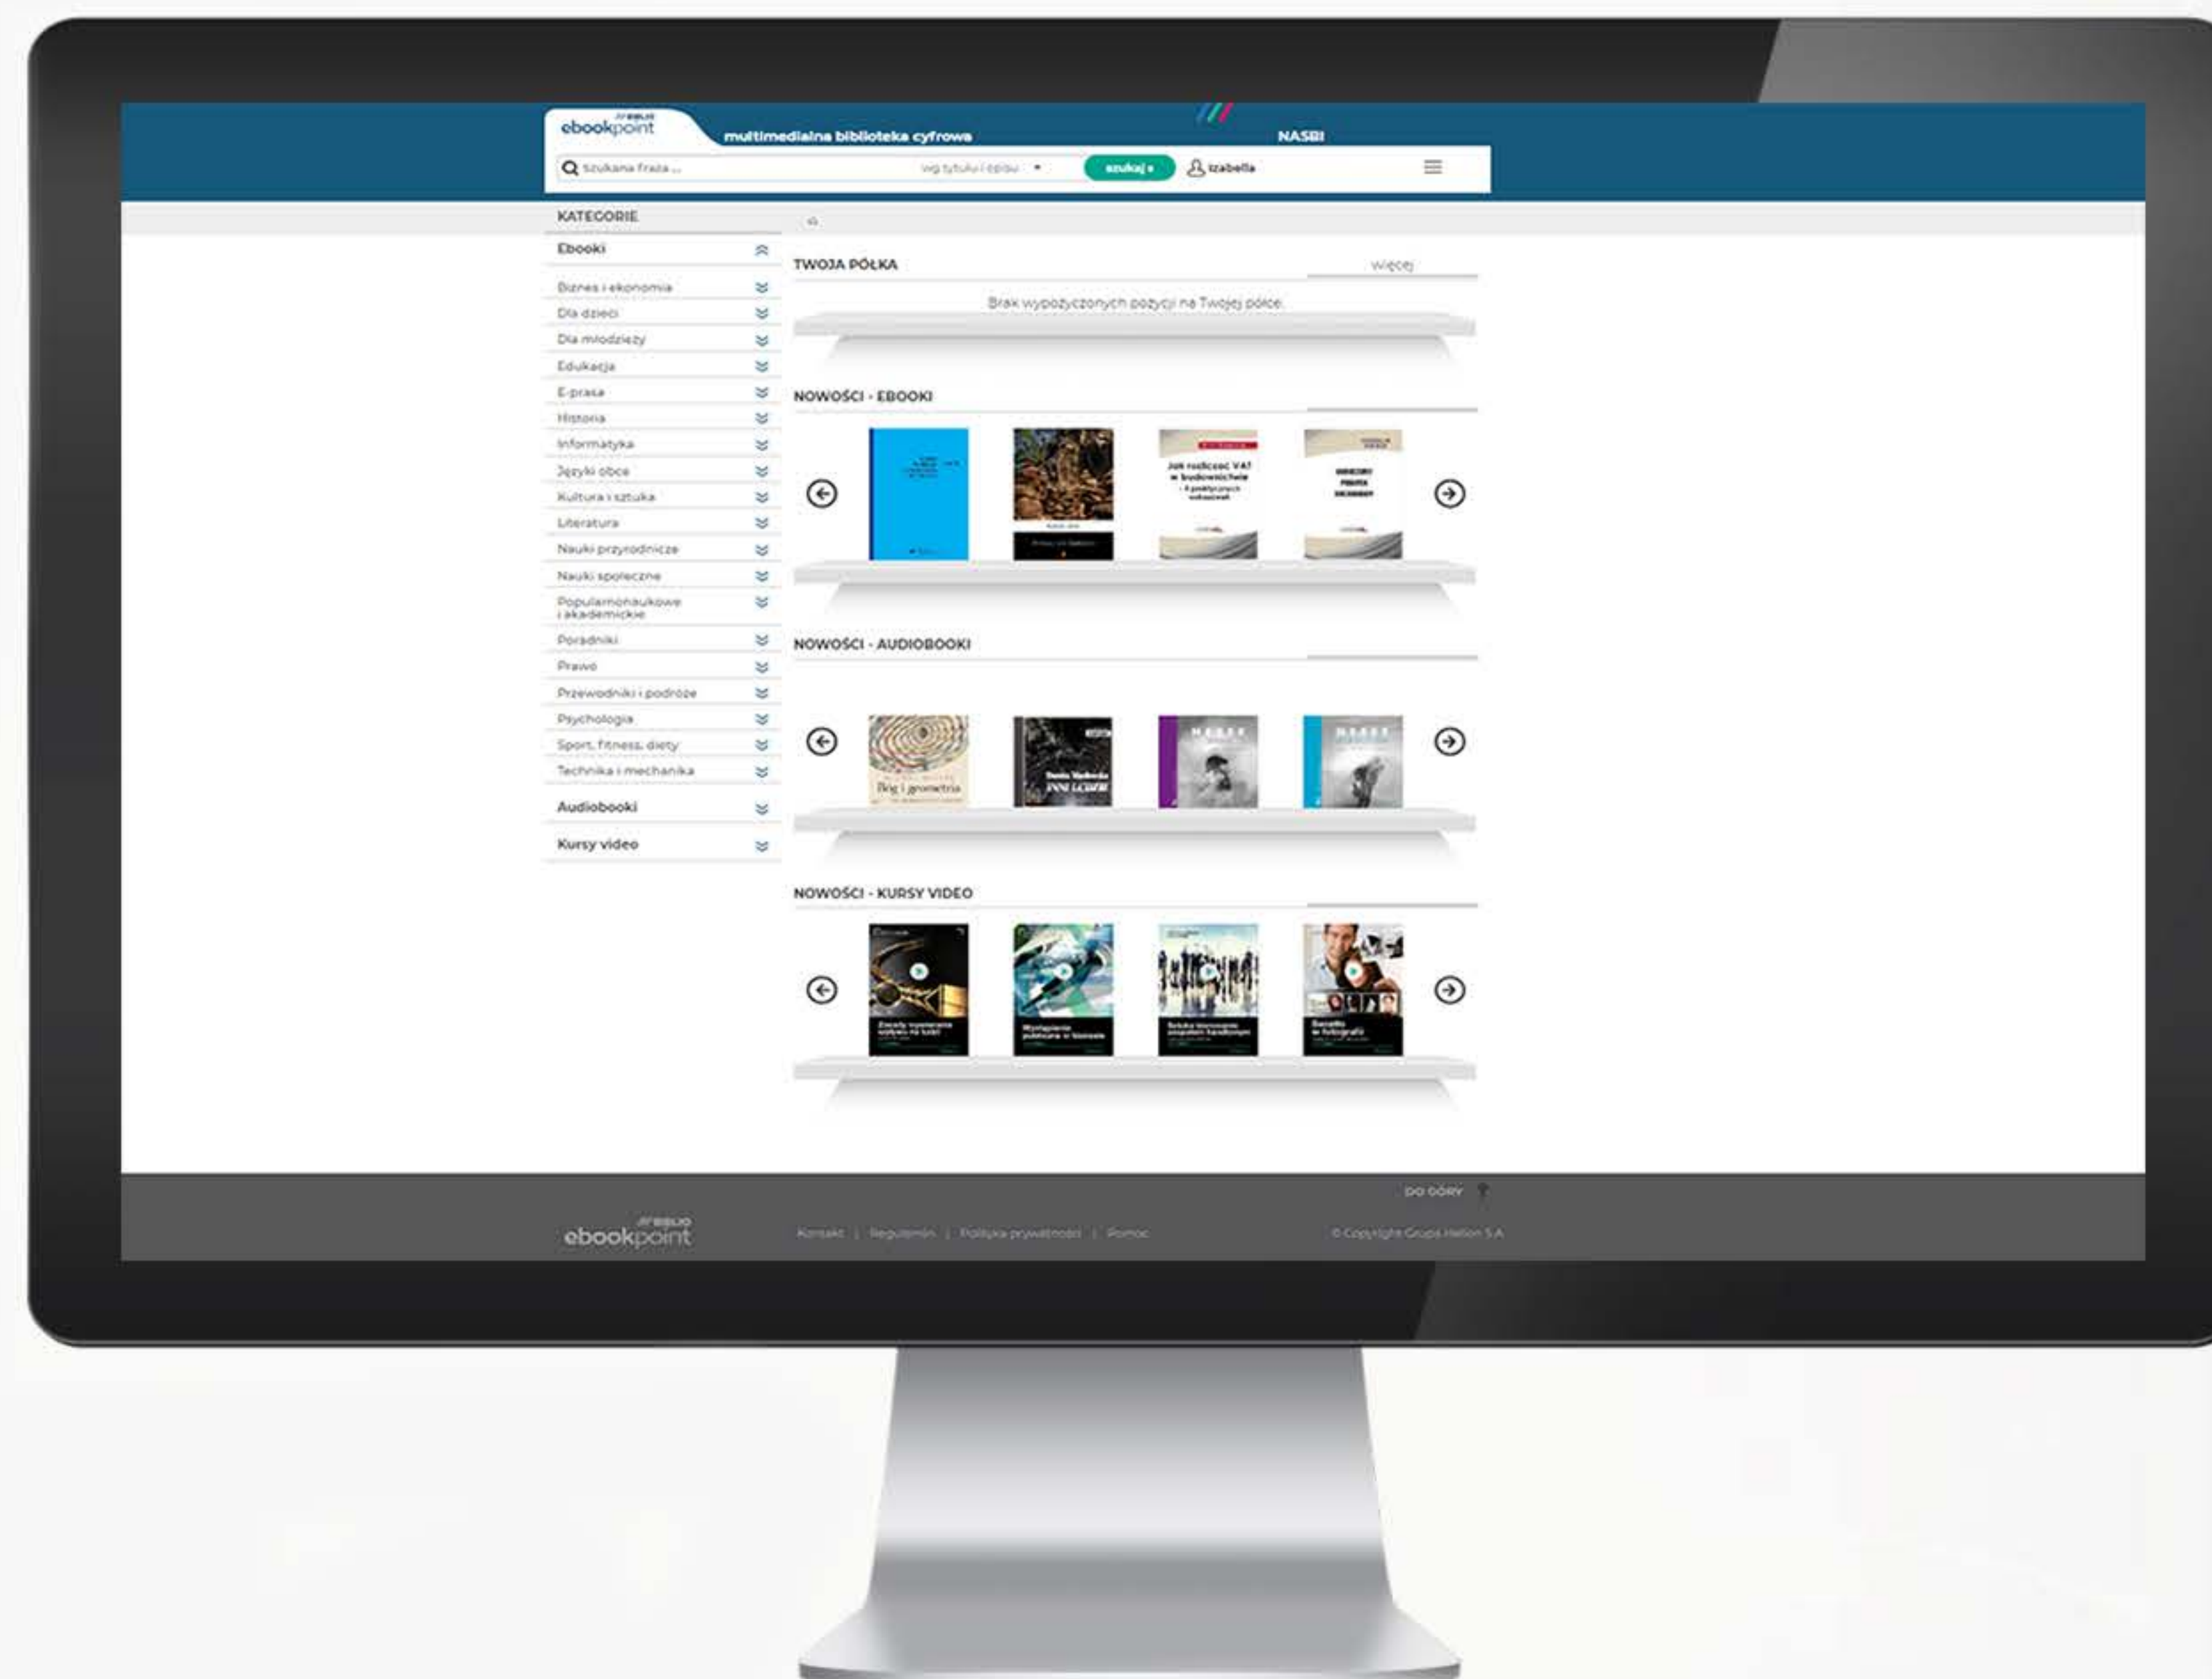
ebookpoint BIBLIO
multimedialna biblioteka cyfrowa
NASBI
szukana fraza ...
wg tytułu i opisu
szukaj »
izabella

KATEGORIE
Ebooki
Biznes i ekonomia
Dla dzieci
Dla młodzieży
Edukacja
E-prasa
Historia
Informatyka
Języki obce
Kultura i sztuka
Literatura
Nauki przyrodnicze
Nauki społeczne
Popularnonaukowe i akademickie
Poradniki
Prawo
Przewodniki i podróże
Psychologia
Sport, fitness, diety
Technika i mechanika
Audiobooki
Kursy video

TWOJA PÓŁKA
więcej
Brak wypożyczonych pozycji na Twojej półce.

NOWOŚCI - EBOOKI
Jak rozliczać VAT w budownictwie

NOWOŚCI - AUDIOBOOKI
Bóg i geometria

NOWOŚCI - KURSY VIDEO

DO GÓRY
BIBLIO ebookpoint
Kontakt | Regulamin | Polityka prywatności | Pomoc
© Copyright Grupa Helion S.A.